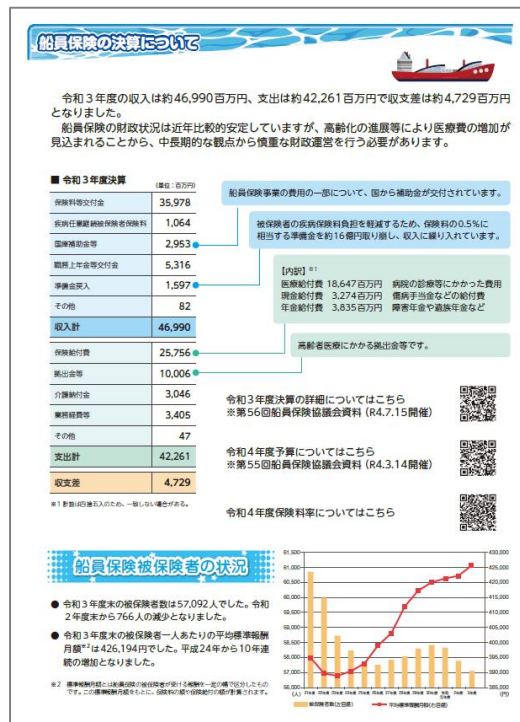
船員保険の決算について

令和３年度の収入は約46,990百万円、支出は約42,261百万円で収支差は約4,729百万円となりました。
船員保険の財政状況は近年比較的安定していますが、高齢化の進展等により医療費の増加が見込まれることから、中長期的な観点から慎重な財政運営を行う必要があります。

■ 令和３年度決算 (単位：百万円)

| | |
|---|---|
| 保険料等交付金 | 35,978 |
| 疾病任意継続被保険者保険料 | 1,064 |
| 国庫補助金等 | 2,953 |
| 職務上年金等交付金 | 5,316 |
| 準備金戻入 | 1,597 |
| その他 | 82 |
| 収入計 | 46,990 |
| 保険給付費 | 25,756 |
| 拠出金等 | 10,006 |
| 介護納付金 | 3,046 |
| 業務経費等 | 3,405 |
| その他 | 47 |
| 支出計 | 42,261 |
| 収支差 | 4,729 |

※1 計数は四捨五入のため、一致しない場合がある。

船員保険事業の費用の一部について、国から補助金が交付されています。

被保険者の疾病保険料負担を軽減するため、保険料の0.5%に相当する準備金を約16億円取り崩し、収入に繰り入れています。

【内訳】※1
医療給付費 18,647百万円 病院の診療等にかかった費用
現金給付費 3,274百万円 傷病手当金などの給付費
年金給付費 3,835百万円 障害年金や遺族年金など

高齢者医療にかかる拠出金等です。

令和３年度決算の詳細についてはこちら
※第56回船員保険協議会資料（R4.7.15開催）

令和４年度予算についてはこちら
※第55回船員保険協議会資料（R4.3.14開催）

令和４年度保険料率についてはこちら

船員保険被保険者の状況

● 令和３年度末の被保険者数は57,092人でした。令和２年度末から766人の減少となりました。

● 令和３年度末の被保険者一人あたりの平均標準報酬月額※2は426,194円でした。平成24年から10年連続の増加となりました。

※2 標準報酬月額とは被保険者の報酬を一定の幅で区分したものです。この標準報酬月額をもとに、保険料や保険給付の額が計算されます。

61,500
61,000
60,500
60,000
59,500
59,000
58,500
58,000
57,500
57,000
56,500
56,000
(人)
430,000
425,000
420,000
415,000
410,000
405,000
400,000
395,000
390,000
385,000
(円)
被保険者数(左目盛)
平均標準報酬月額(右目盛)